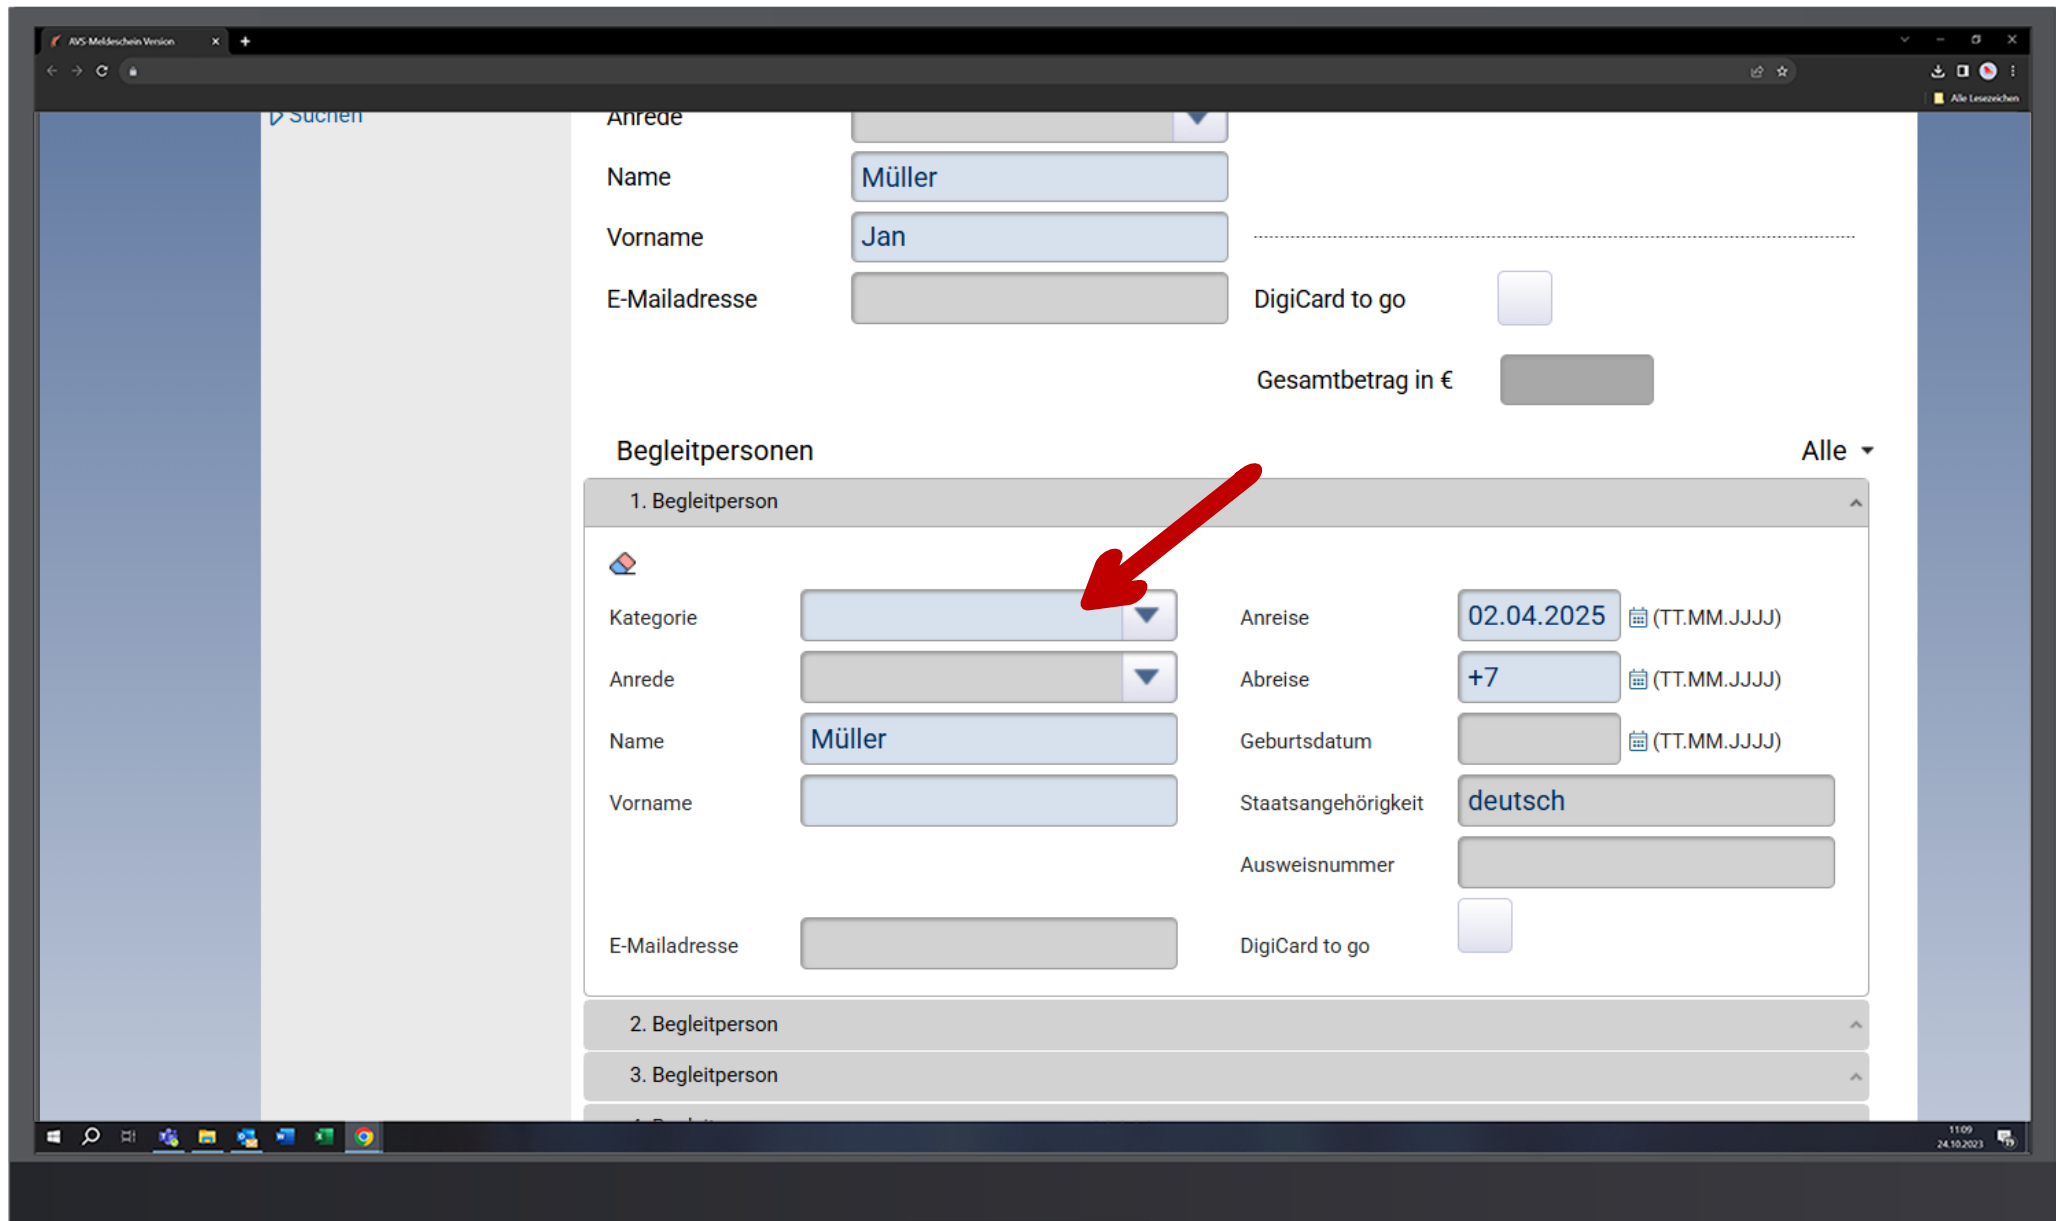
AVS Meldeschein Version

Alle Lesezeichen

Suchen

Anrede

Name Müller

Vorname Jan

E-Mailadresse

DigiCard to go

Gesamtbetrag in €

Begleitpersonen

Alle

1. Begleitperson

Kategorie

Anrede

Name Müller

Vorname

E-Mailadresse

Anreise 02.04.2025 (TT.MM.JJJJ)

Abreise +7 (TT.MM.JJJJ)

Geburtsdatum (TT.MM.JJJJ)

Staatsangehörigkeit deutsch

Ausweisnummer

DigiCard to go

2. Begleitperson

3. Begleitperson

11:09
24.10.2023